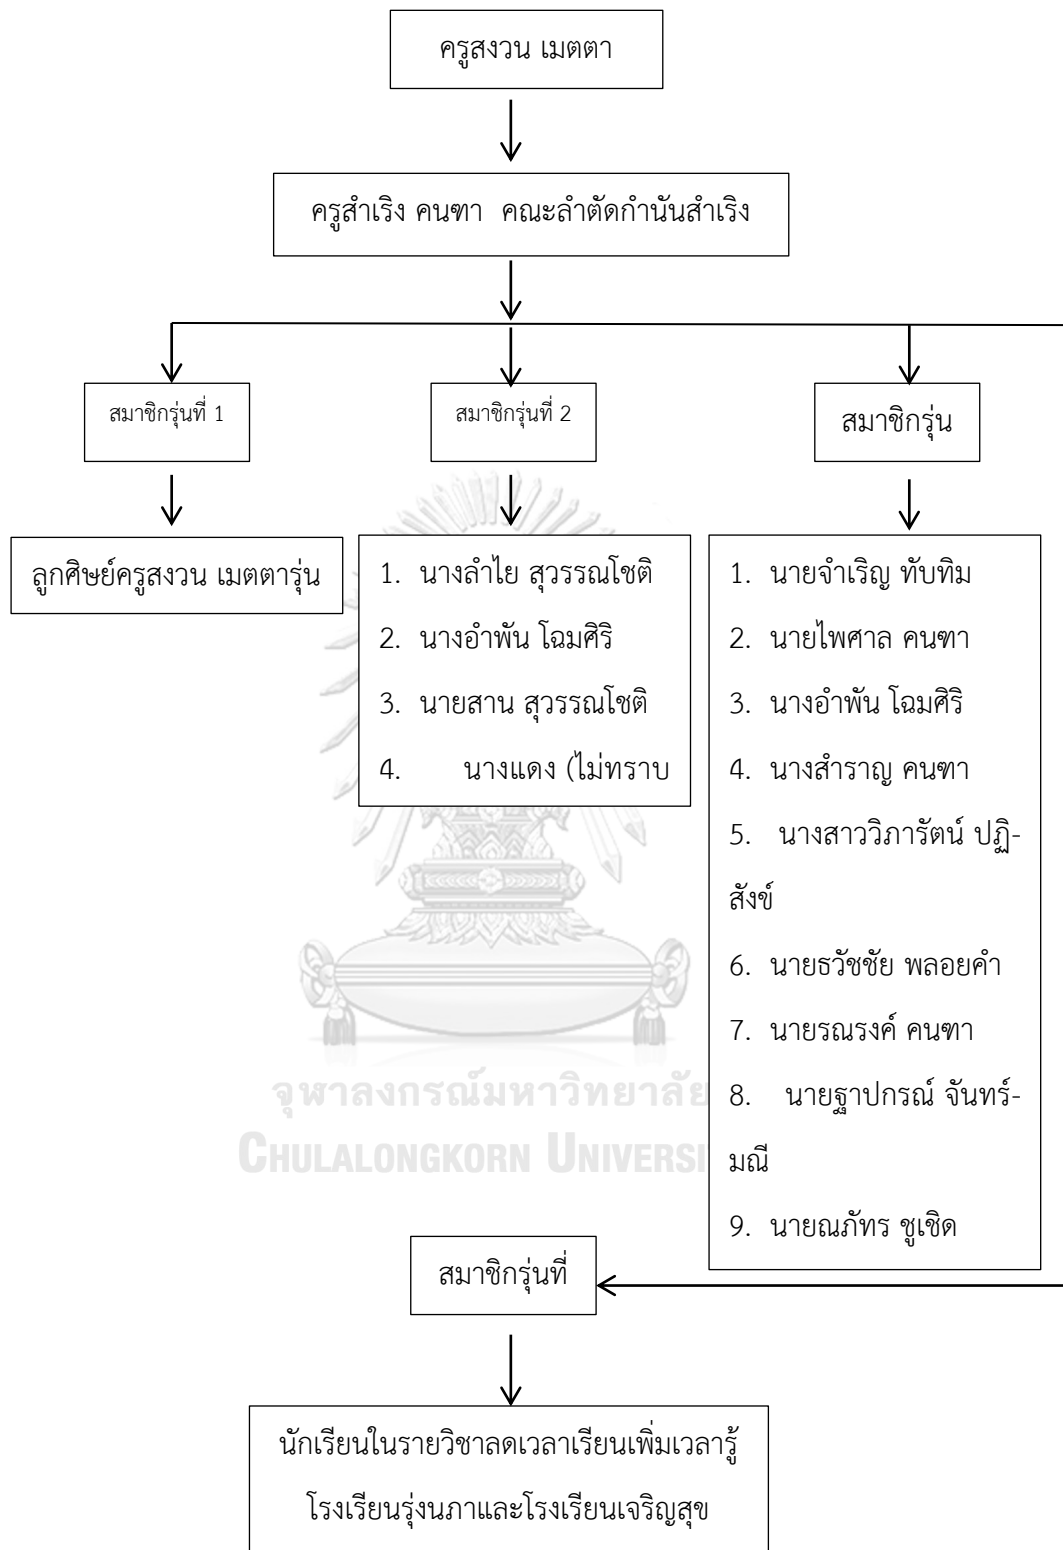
ครูสงวน เมตตา

ครูสำเริง คนฑา คณะลำตัดกำนันสำเริง

สมาชิกรุ่นที่ 1

สมาชิกรุ่นที่ 2

สมาชิกรุ่น

ลูกศิษย์ครูสงวน เมตตารุ่น

1. นางลำไย สุวรรณโชติ
2. นางอำพัน โฉมศิริ
3. นายสาน สุวรรณโชติ
4. นางแดง (ไม่ทราบ

1. นายจำเริญ ทับทิม
2. นายไพศาล คนฑา
3. นางอำพัน โฉมศิริ
4. นางสำราญ คนฑา
5. นางสาววิภารัตน์ ปฏิสังข์
6. นายธวัชชัย พลอยคำ
7. นายรณรงค์ คนฑา
8. นายฐาปกรณ์ จันทร์มณี
9. นายณภัทร ชูเชิด

จุฬาลงกรณ์มหาวิทยาลัย
CHULALONGKORN UNIVERSI

สมาชิกรุ่นที่

นักเรียนในรายวิชาลดเวลาเรียนเพิ่มเวลารู้ โรงเรียนรุ่งนภาและโรงเรียนเจริญสุข